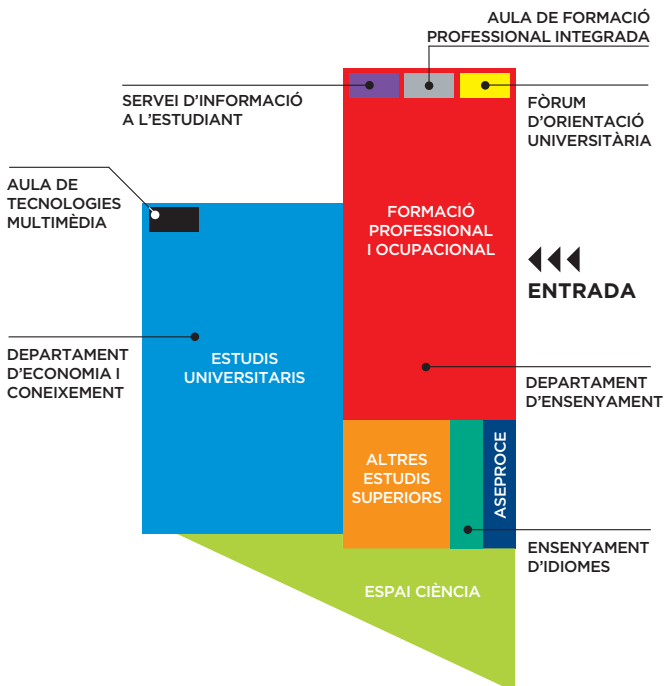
AULA DE FORMACIÓ PROFESSIONAL INTEGRADA

SERVEI D'INFORMACIÓ A L'ESTUDIANT

FÒRUM D'ORIENTACIÓ UNIVERSITÀRIA

AULA DE TECNOLOGIES MULTIMÈDIA

FORMACIÓ PROFESSIONAL I OCUPACIONAL

ENTRADA

DEPARTAMENT D'ECONOMIA I CONEIXEMENT

ESTUDIS UNIVERSITARIS

DEPARTAMENT D'ENSENYAMENT

ALTRES ESTUDIS SUPERIORS

ASEPROCE

ENSENYAMENT D'IDIOMES

ESPAI CIÈNCIA